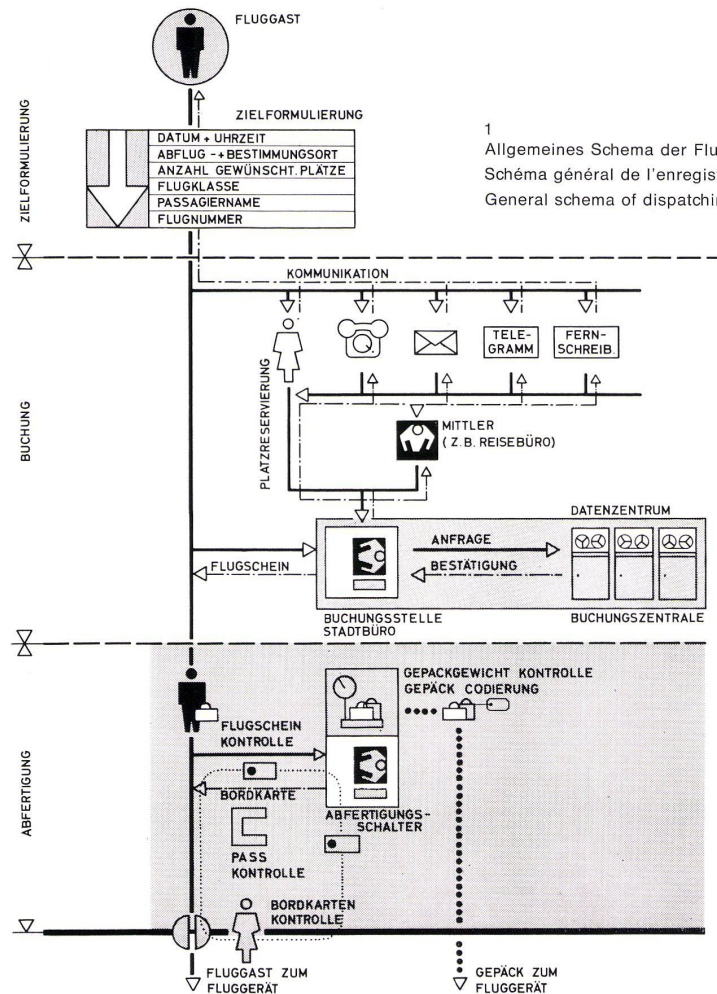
FLUGGAST

ZIELFORMULIERUNG

ZIELFORMULIERUNG

DATUM + UHRZEIT
ABFLUG - + BESTIMMUNGSORT
ANZAHL GEWÜNSCHT. PLÄTZE
FLUGKLASSE
PASSAGIERNAME
FLUGNUMMER

1
Allgemeines Schema der Flu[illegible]
Schéma général de l'enregis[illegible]
General schema of dispatchi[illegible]

BUCHUNG

KOMMUNIKATION

TELE-GRAMM

FERN-SCHREIB.

PLATZRESERVIERUNG

MITTLER
(Z.B. REISEBÜRO)

DATENZENTRUM

FLUGSCHEIN

ANFRAGE

BESTÄTIGUNG

BUCHUNGSSTELLE
STADTBÜRO

BUCHUNGSZENTRALE

ABFERTIGUNG

GEPACKGEWICHT KONTROLLE
GEPÄCK CODIERUNG

FLUGSCHEIN
KONTROLLE

BORDKARTE

ABFERTIGUNGS-SCHALTER

PASS
KONTROLLE

BORDKARTEN
KONTROLLE

FLUGGAST ZUM
FLUGGERÄT

GEPÄCK ZUM
FLUGGERÄT